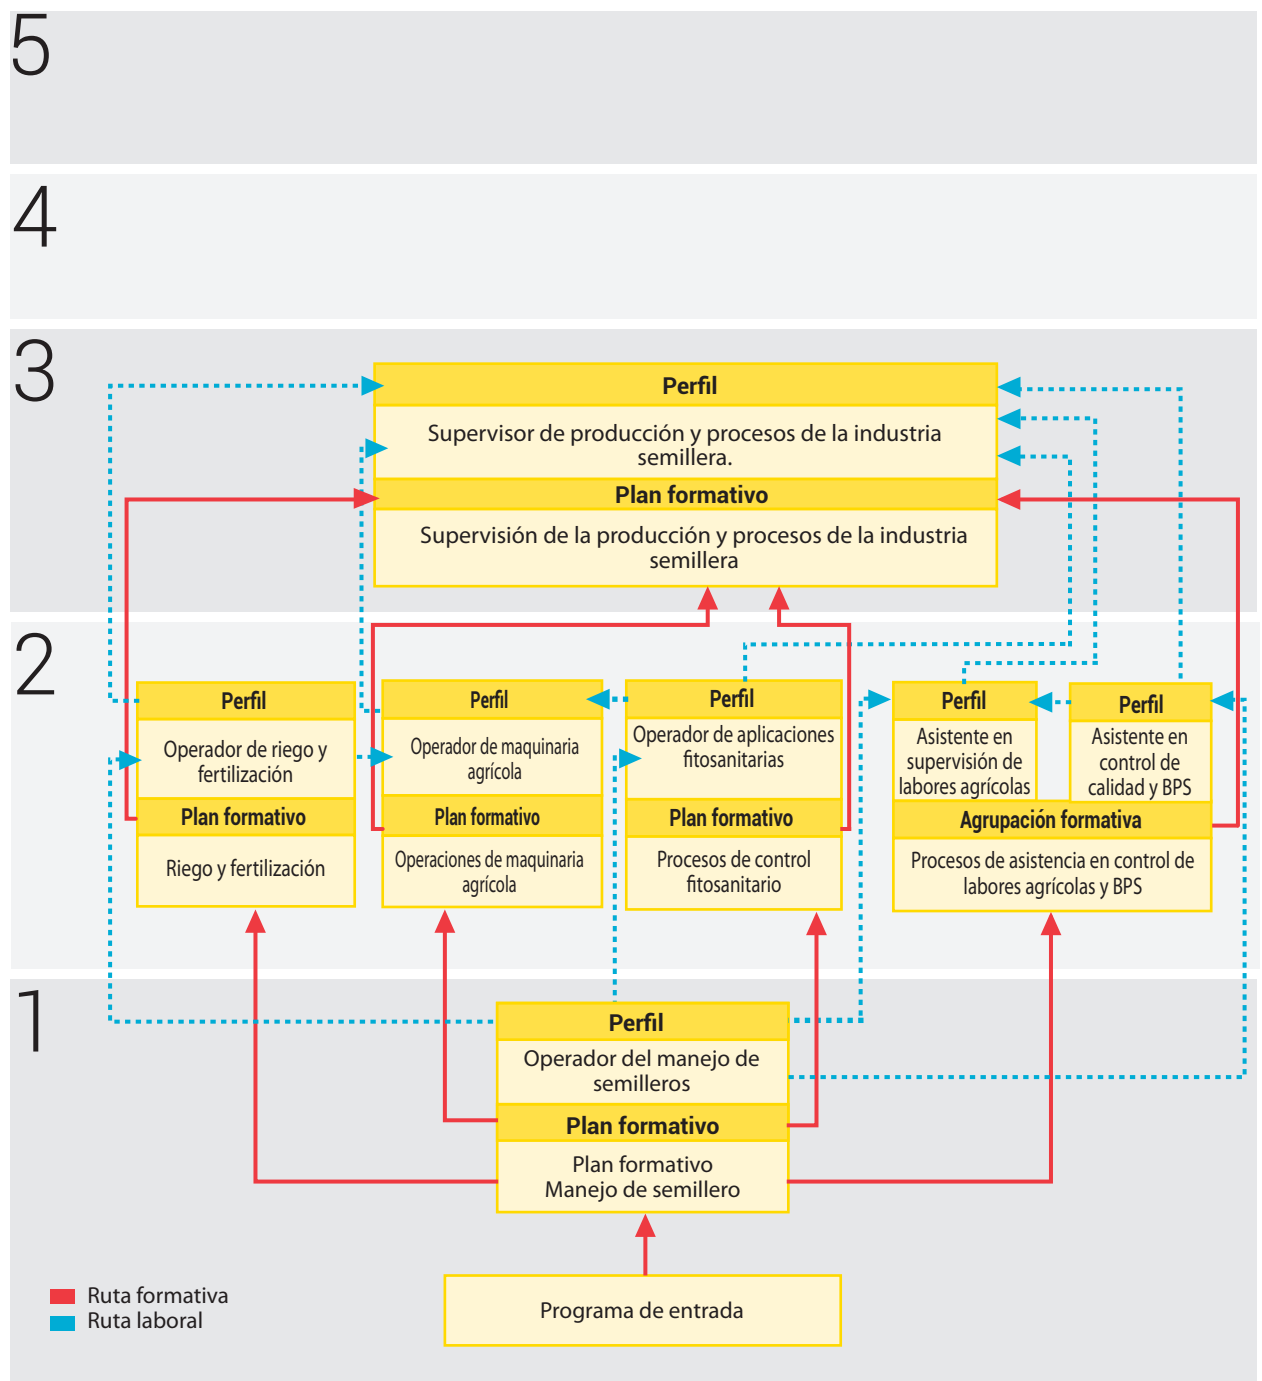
5

4

3

Perfil
Supervisor de producción y procesos de la industria semillera.
Plan formativo
Supervisión de la producción y procesos de la industria semillera

2

Perfil
Operador de riego y fertilización
Plan formativo
Riego y fertilización

Perfil
Operador de maquinaria agrícola
Plan formativo
Operaciones de maquinaria agrícola

Perfil
Operador de aplicaciones fitosanitarias
Plan formativo
Procesos de control fitosanitario

Perfil
Asistente en supervisión de labores agrícolas

Perfil
Asistente en control de calidad y BPS

Agrupación formativa
Procesos de asistencia en control de labores agrícolas y BPS

1

Perfil
Operador del manejo de semilleros
Plan formativo
Plan formativo
Manejo de semillero

Programa de entrada

Ruta formativa
Ruta laboral